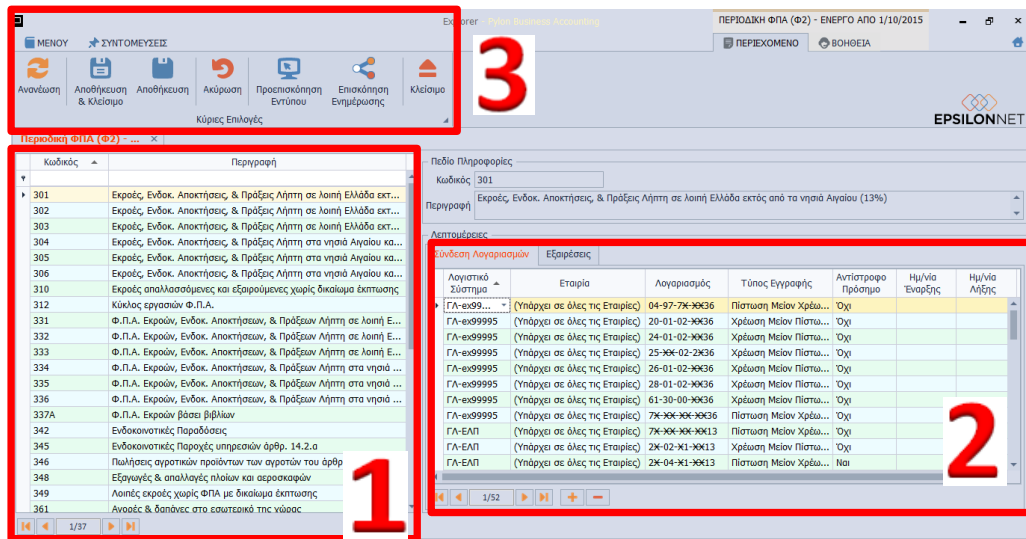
Explorer - Pylon Business Accounting
ΠΕΡΙΟΔΙΚΗ ΦΠΑ (Φ2) - ΕΝΕΡΓΟ ΑΠΟ 1/10/2015

ΜΕΝΟΥ ΣΥΝΤΟΜΕΥΣΕΙΣ

Ανανέωση | Αποθήκευση & Κλείσιμο | Αποθήκευση | Ακύρωση | Προεπισκόπηση Εντύπου | Επισκόπηση Ενημέρωσης | Κλείσιμο

Κύριες Επιλογές

3

ΠΕΡΙΕΧΟΜΕΝΟ ΒΟΗΘΕΙΑ

EPSILONNET

Περιοδική ΦΠΑ (Φ2) - ...

| Κωδικός | Περιγραφή |
|---|---|
| 301 | Εκροές, Ενδοκ. Αποκτήσεις, & Πράξεις Λήπτη σε λοιπή Ελλάδα εκτ |
| 302 | Εκροές, Ενδοκ. Αποκτήσεις, & Πράξεις Λήπτη σε λοιπή Ελλάδα εκτ |
| 303 | Εκροές, Ενδοκ. Αποκτήσεις, & Πράξεις Λήπτη σε λοιπή Ελλάδα εκτ |
| 304 | Εκροές, Ενδοκ. Αποκτήσεις, & Πράξεις Λήπτη στα νησιά Αιγαίου κα |
| 305 | Εκροές, Ενδοκ. Αποκτήσεις, & Πράξεις Λήπτη στα νησιά Αιγαίου κα |
| 306 | Εκροές, Ενδοκ. Αποκτήσεις, & Πράξεις Λήπτη στα νησιά Αιγαίου κα |
| 310 | Εκροές απαλλασσόμενες και εξαιρούμενες χωρίς δικαίωμα έκπτωσης |
| 312 | Κύκλος εργασιών Φ.Π.Α. |
| 331 | Φ.Π.Α. Εκροών, Ενδοκ. Αποκτήσεις, & Πράξεις Λήπτη σε λοιπή Ε... |
| 332 | Φ.Π.Α. Εκροών, Ενδοκ. Αποκτήσεις, & Πράξεις Λήπτη σε λοιπή Ε... |
| 333 | Φ.Π.Α. Εκροών, Ενδοκ. Αποκτήσεις, & Πράξεις Λήπτη σε λοιπή Ε... |
| 334 | Φ.Π.Α. Εκροών, Ενδοκ. Αποκτήσεις, & Πράξεις Λήπτη στα νησιά ... |
| 335 | Φ.Π.Α. Εκροών, Ενδοκ. Αποκτήσεις, & Πράξεις Λήπτη στα νησιά ... |
| 336 | Φ.Π.Α. Εκροών, Ενδοκ. Αποκτήσεις, & Πράξεις Λήπτη στα νησιά ... |
| 337Α | Φ.Π.Α. Εκροών βάσει βιβλίων |
| 342 | Ενδοκοινοτικές Παραδόσεις |
| 345 | Ενδοκοινοτικές Παροχές υπηρεσιών άρθρ. 14.2.α |
| 346 | Πωλήσεις αγροτικών προϊόντων των αγροτών του άρθρ |
| 348 | Εξαγωγές & απαλλαγές πλοίων και αεροσκαφών |
| 349 | Λοιπές εκροές χωρίς ΦΠΑ με δικαίωμα έκπτωσης |
| 361 | Αγορές & δαπάνες στο εσωτερικό της χώρας |

1/37

1

Πεδίο Πληροφορίες
Κωδικός 301
Περιγραφή Εκροές, Ενδοκ. Αποκτήσεις, & Πράξεις Λήπτη σε λοιπή Ελλάδα εκτός από τα νησιά Αιγαίου (13%)

Λεπτομέρειες
Σύνδεση Λογαριασμών Εξαιρέσεις

| Λογιστικό Σύστημα | Εταιρία | Λογαριασμός | Τύπος Εγγραφής | Αντίστροφο Πρόσημο | Ημ/νία Έναρξης | Ημ/νία Λήξης |
|---|---|---|---|---|---|---|
| ΓΛ-εx99... | (Υπάρχει σε όλες τις Εταιρίες) | 04-97-7X-X36 | Πίστωση Μείον Χρέω... | Όχι | | |
| ΓΛ-εx99995 | (Υπάρχει σε όλες τις Εταιρίες) | 20-01-02-XX36 | Χρέωση Μείον Πίστω... | Όχι | | |
| ΓΛ-εx99995 | (Υπάρχει σε όλες τις Εταιρίες) | 24-01-02-XX36 | Χρέωση Μείον Πίστω... | Όχι | | |
| ΓΛ-εx99995 | (Υπάρχει σε όλες τις Εταιρίες) | 25-XX-02-2X36 | Χρέωση Μείον Πίστω... | Όχι | | |
| ΓΛ-εx99995 | (Υπάρχει σε όλες τις Εταιρίες) | 26-01-02-XX36 | Χρέωση Μείον Πίστω... | Όχι | | |
| ΓΛ-εx99995 | (Υπάρχει σε όλες τις Εταιρίες) | 28-01-02-XX36 | Χρέωση Μείον Πίστω... | Όχι | | |
| ΓΛ-εx99995 | (Υπάρχει σε όλες τις Εταιρίες) | 61-30-00-XX36 | Χρέωση Μείον Πίστω... | Όχι | | |
| ΓΛ-εx99995 | (Υπάρχει σε όλες τις Εταιρίες) | 7X-XX-XX-XX36 | Πίστωση Μείον Χρέω... | Όχι | | |
| ΓΛ-ΕΛΠ | (Υπάρχει σε όλες τις Εταιρίες) | 7X-XX-XX-XX13 | Πίστωση Μείον Χρέω... | Όχι | | |
| ΓΛ-ΕΛΠ | (Υπάρχει σε όλες τις Εταιρίες) | 2X-02-X1-XX13 | Χρέωση Μείον Πίστω... | Όχι | | |
| ΓΛ-ΕΛΠ | (Υπάρχει σε όλες τις Εταιρίες) | 2X-04-X1-XX13 | Χρέωση Μείον Πίστω... | Ναι | | |

1/52

2